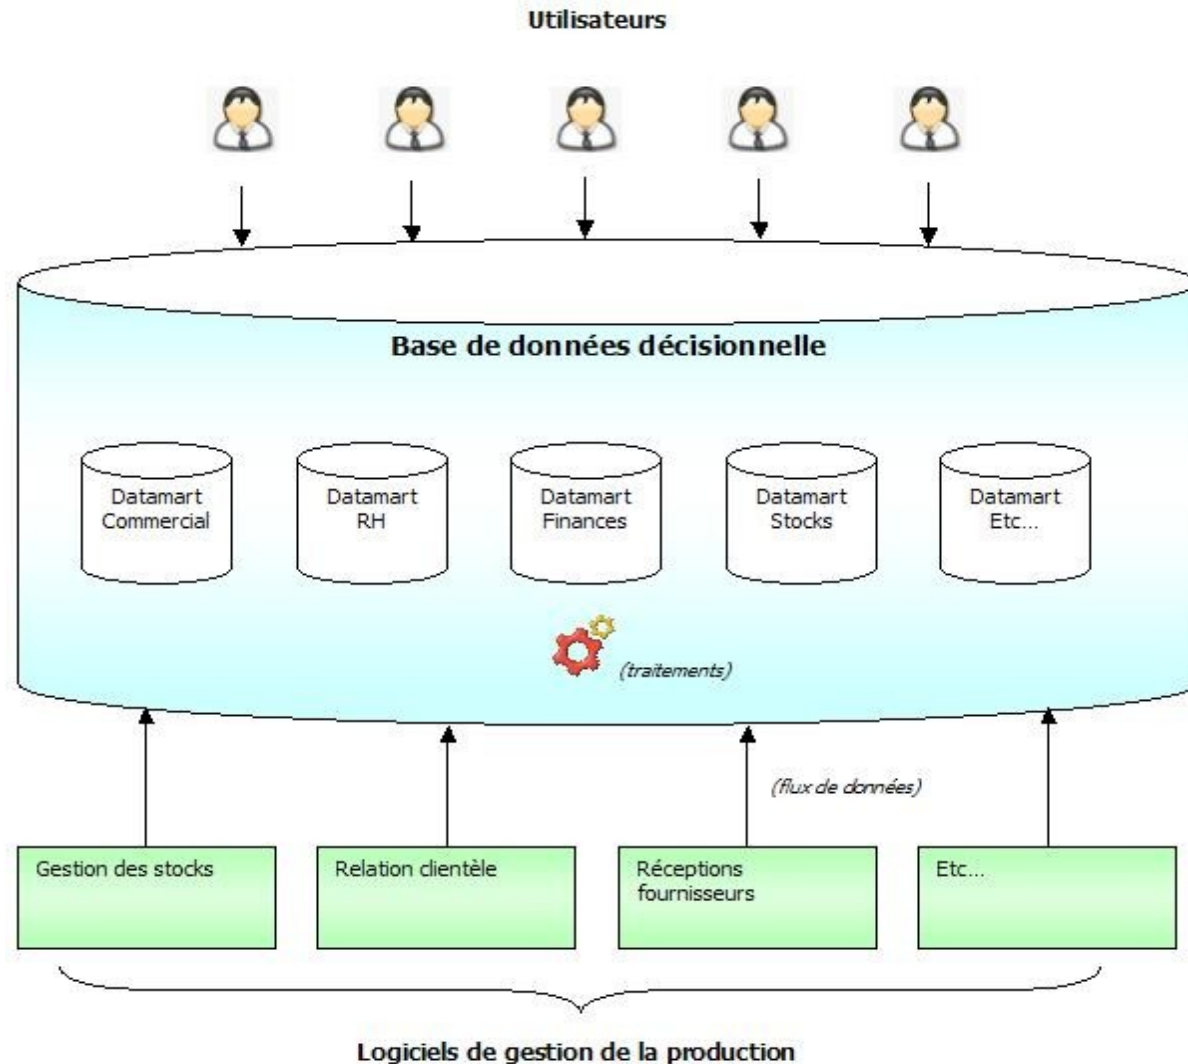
Utilisateurs

Base de données décisionnelle

Datamart Commercial

Datamart RH

Datamart Finances

Datamart Stocks

Datamart Etc...

(traitements)

(flux de données)

Gestion des stocks

Relation clientèle

Réceptions fournisseurs

Etc...

Logiciels de gestion de la production